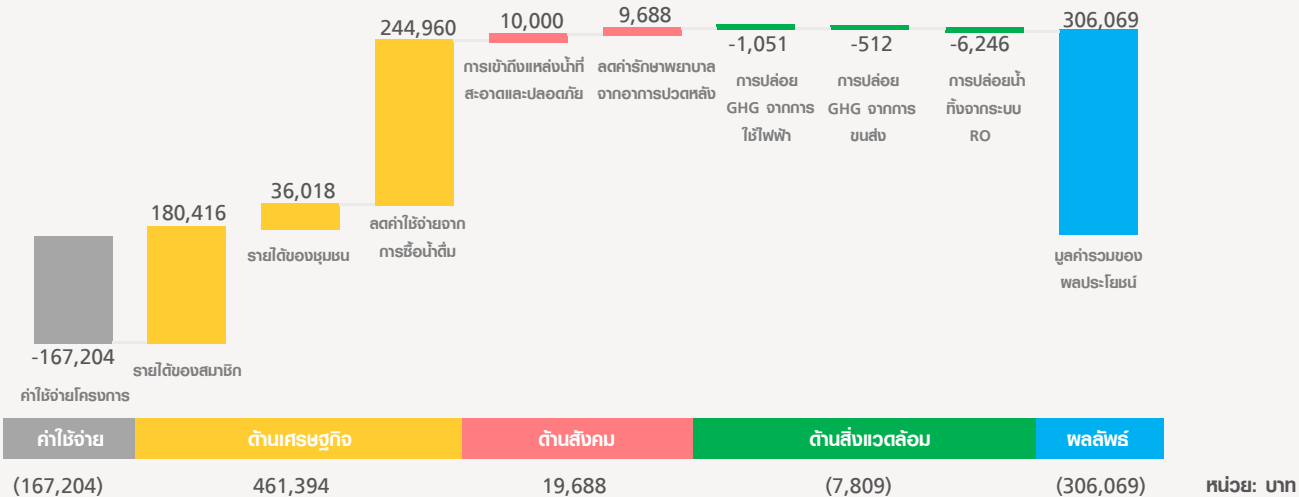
244,960

10,000

9,688

306,069

การเข้าถึงแหล่งน้ำที่สะอาดและปลอดภัย

ลดค่ารักษาพยาบาลจากอาการปวดหลัง

-1,051

การปล่อย GHG จากการใช้ไฟฟ้า

-512

การปล่อย GHG จากการขนส่ง

-6,246

การปล่อยน้ำทิ้งจากระบบ RO

180,416

36,018

รายได้ของชุมชน

ลดค่าใช้จ่ายจากการซื้อน้ำดื่ม

มูลค่ารวมของผลประโยชน์

-167,204

ค่าใช้จ่ายโครงการ

รายได้ของสมาชิก

| ค่าใช้จ่าย | ด้านเศรษฐกิจ | ด้านสังคม | ด้านสิ่งแวดล้อม | ผลลัพธ์ | |
|---|---|---|---|---|---|
| (167,204) | 461,394 | 19,688 | (7,809) | (306,069) | หน่วย: บาท |